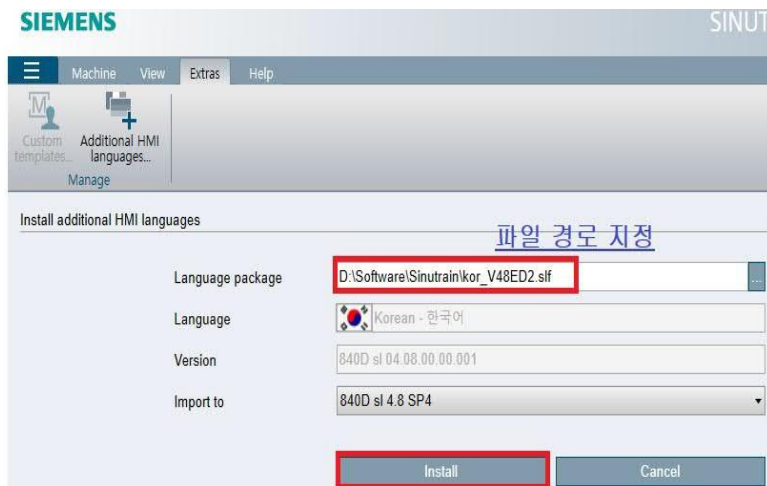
SIEMENS

SINUT

Machine View Extras Help

Custom templates... Additional HMI languages...

Manage

Install additional HMI languages

파일 경로 지정

Language package D:\Software\Sinutrain\kor_V48ED2.slf ...

Language Korean - 한국어

Version 840D sl 04.08.00.00.001

Import to 840D sl 4.8 SP4

Install Cancel